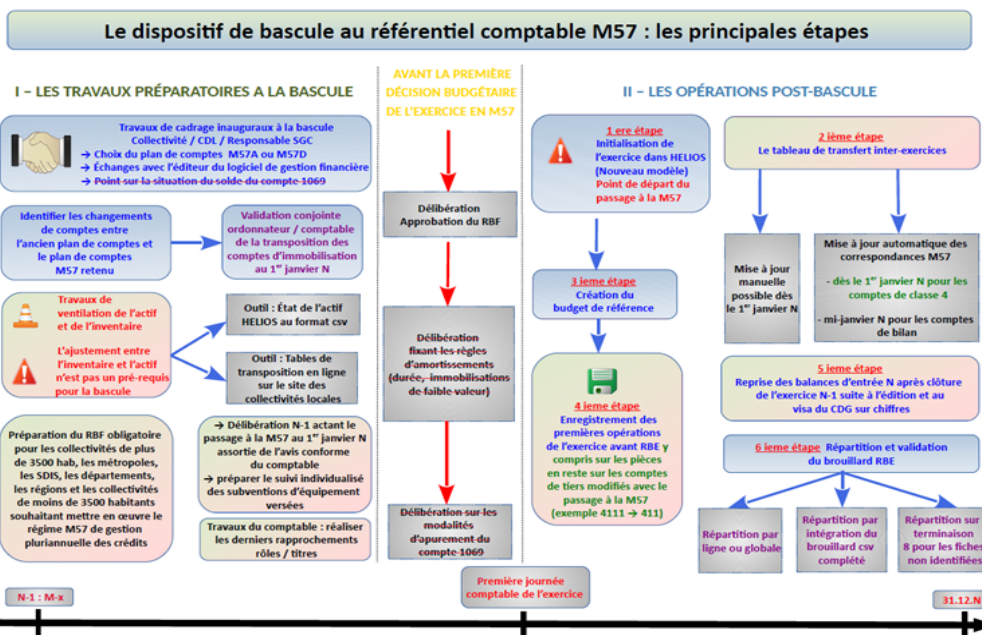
Le dispositif de bascule au référentiel comptable M57 : les principales étapes

I – LES TRAVAUX PRÉPARATOIRES A LA BASCULE

Travaux de cadrage inauguraux à la bascule
Collectivité / CDL / Responsable SGC
→ Choix du plan de comptes M57A ou M57D
→ Échanges avec l'éditeur du logiciel de gestion financière
→ Point sur la situation du solde du compte 1069

Identifier les changements de comptes entre l'ancien plan de comptes et le plan de comptes M57 retenu

Validation conjointe ordonnateur / comptable de la transposition des comptes d'immobilisation au 1$^{er}$ janvier N

Travaux de ventilation de l'actif et de l'inventaire

L'ajustement entre l'inventaire et l'actif n'est pas un pré-requis pour la bascule

Outil : État de l'actif HELIOS au format csv

Outil : Tables de transposition en ligne sur le site des collectivités locales

Préparation du RBF obligatoire pour les collectivités de plus de 3500 hab, les métropoles, les SDIS, les départements, les régions et les collectivités de moins de 3500 habitants souhaitant mettre en œuvre le régime M57 de gestion pluriannuelle des crédits

→ Délibération N-1 actant le passage à la M57 au 1$^{er}$ janvier N assortie de l'avis conforme du comptable
→ préparer le suivi individualisé des subventions d'équipement versées

Travaux du comptable : réaliser les derniers rapprochements rôles / titres

AVANT LA PREMIÈRE DÉCISION BUDGÉTAIRE DE L'EXERCICE EN M57

Délibération
Approbation du RBF

Délibération fixant les règles d'amortissements (durée, immobilisations de faible valeur)

Délibération sur les modalités d'apurement du compte 1069

II – LES OPÉRATIONS POST-BASCULE

1 ere étape
Initialisation de l'exercice dans HELIOS (Nouveau modèle)
Point de départ du passage à la M57

3 ieme étape
Création du budget de référence

4 ieme étape
Enregistrement des premières opérations de l'exercice avant RBE y compris sur les pièces en reste sur les comptes de tiers modifiés avec le passage à la M57 (exemple 4111 → 411)

2 ième étape
Le tableau de transfert inter-exercices

Mise à jour manuelle possible dès le 1$^{er}$ janvier N

Mise à jour automatique des correspondances M57
- dès le 1$^{er}$ janvier N pour les comptes de classe 4
- mi-janvier N pour les comptes de bilan

5 ieme étape
Reprise des balances d'entrée N après clôture de l'exercice N-1 suite à l'édition et au visa du CDG sur chiffres

6 ieme étape Répartition et validation du brouillard RBE

Répartition par ligne ou globale

Répartition par intégration du brouillard csv complété

Répartition sur terminaison 8 pour les fiches non identifiées

N-1 : M-x

Première journée comptable de l'exercice

31.12.N